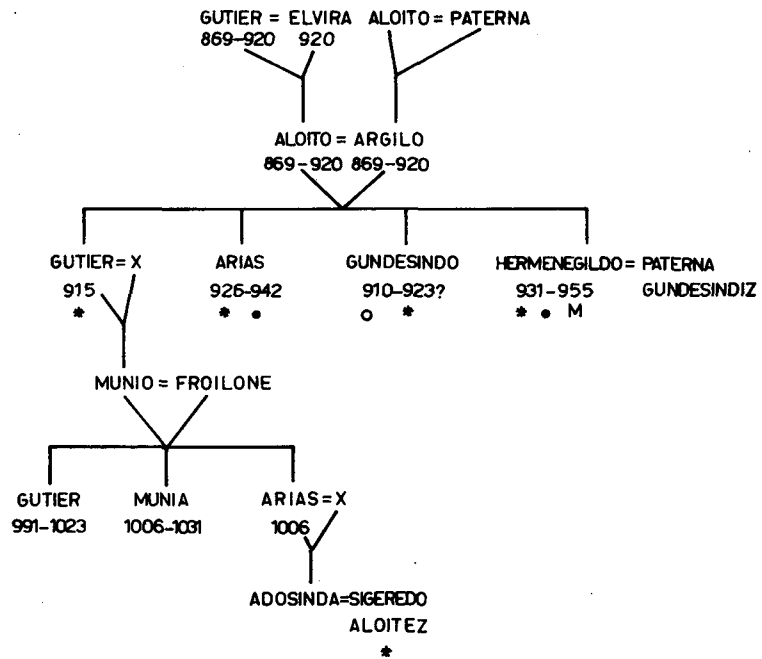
GUTIER = ELVIRA
869-920 920

ALOITO = PATERNA

ALOITO = ARGILO
869-920 869-920

GUTIER = X
915
*

ARIAS
926-942
* •

GUNDESINDO
910-923?
o *

HERMENEGILDO = PATERNA GUNDESINDIZ
931-955
* • M

MUNIO = FROILONE

GUTIER
991-1023

MUNIA
1006-1031

ARIAS = X
1006

ADOSINDA = SIGEREDO ALOITEZ
*